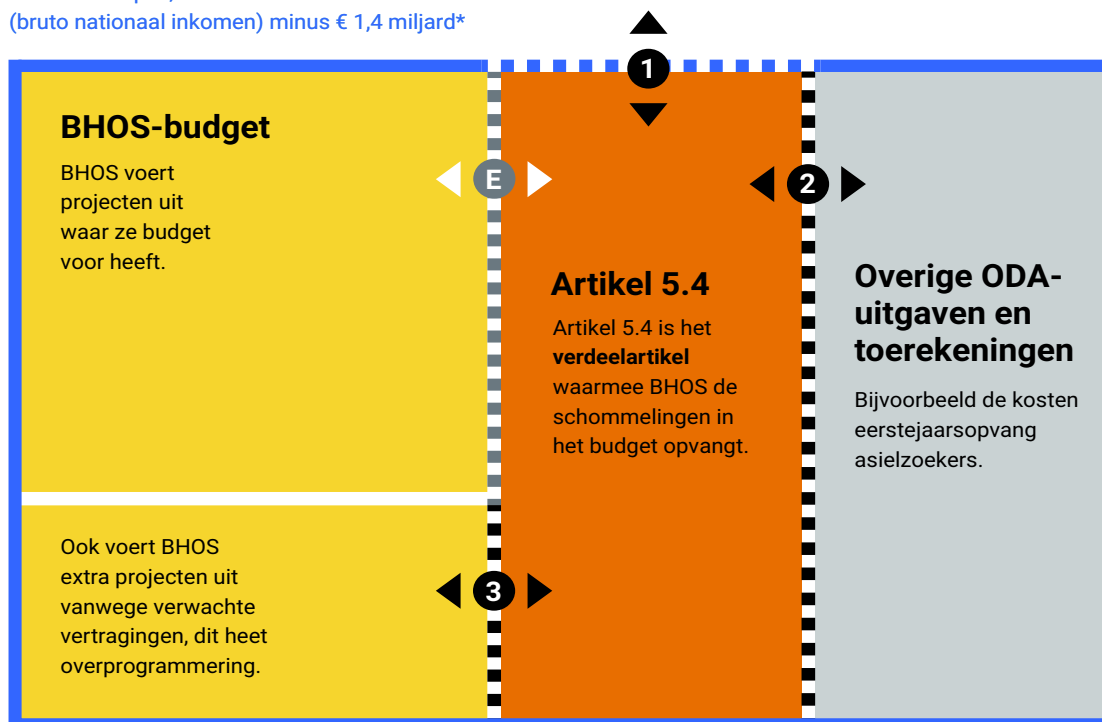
(bruto nationaal inkomen) minus € 1,4 miljard*

1

BHOS-budget

BHOS voert projecten uit waar ze budget voor heeft.

E

2

Artikel 5.4

Artikel 5.4 is het **verdeelartikel** waarmee BHOS de schommelingen in het budget opvangt.

Overige ODA-uitgaven en toerekeningen

Bijvoorbeeld de kosten eerstejaarsopvang asielzoekers.

Ook voert BHOS extra projecten uit vanwege verwachte vertragingen, dit heet overprogrammering.

3